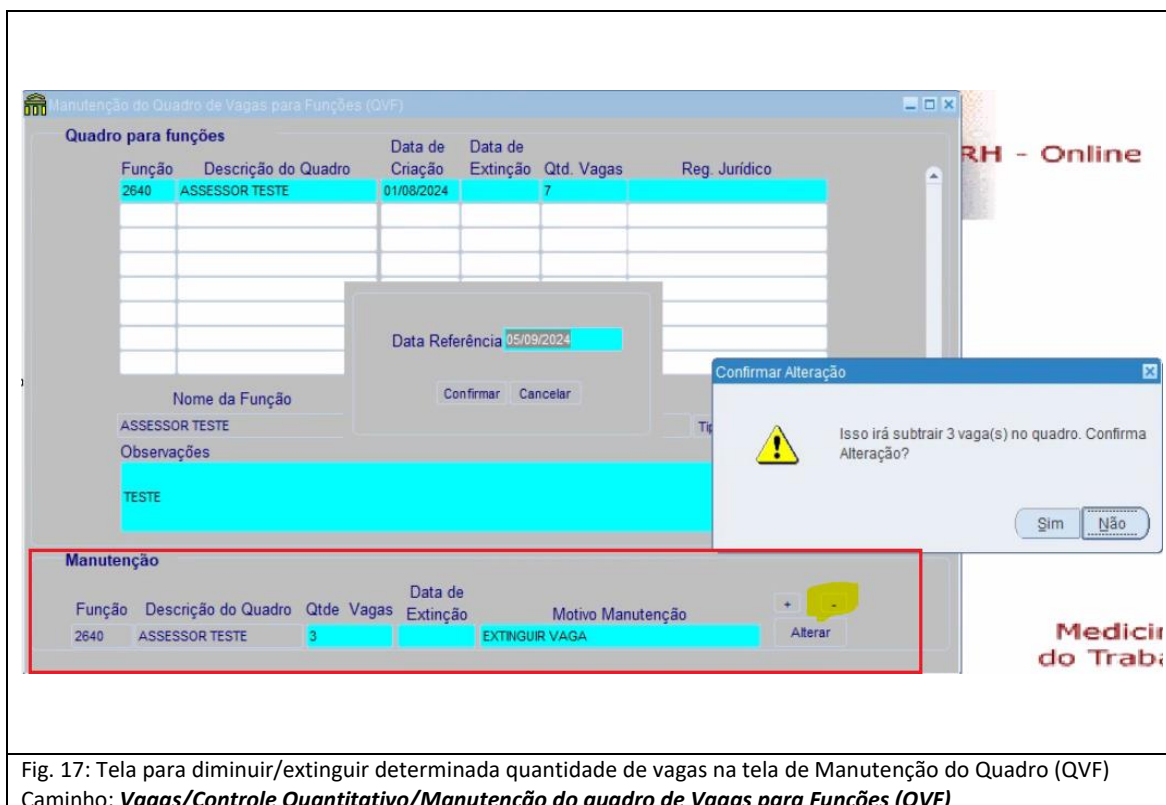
Manutenção do Quadro de Vagas para Funções (QVF)

Quadro para funções

| Função | Descrição do Quadro | Data de Criação | Data de Extinção | Qtd. Vagas | Reg. Jurídico |
|---|---|---|---|---|---|
| 2640 | ASSESSOR TESTE | 01/08/2024 | | 7 | |

RH - Online

Data Referência 05/09/2024

Confirmar Cancelar

Nome da Função

ASSESSOR TESTE

Tip

Observações

TESTE

Confirmar Alteração

Isso irá subtrair 3 vaga(s) no quadro. Confirma Alteração?

Sim Não

Manutenção

| Função | Descrição do Quadro | Qtde Vagas | Data de Extinção | Motivo Manutenção |
|---|---|---|---|---|
| 2640 | ASSESSOR TESTE | 3 | | EXTINGUIR VAGA |

+ -

Alterar

Medici do Traba

Fig. 17: Tela para diminuir/extinguir determinada quantidade de vagas na tela de Manutenção do Quadro (QVF)
Caminho: Vagas/Controle Quantitativo/Manutenção do quadro de Vagas para Funções (QVF)